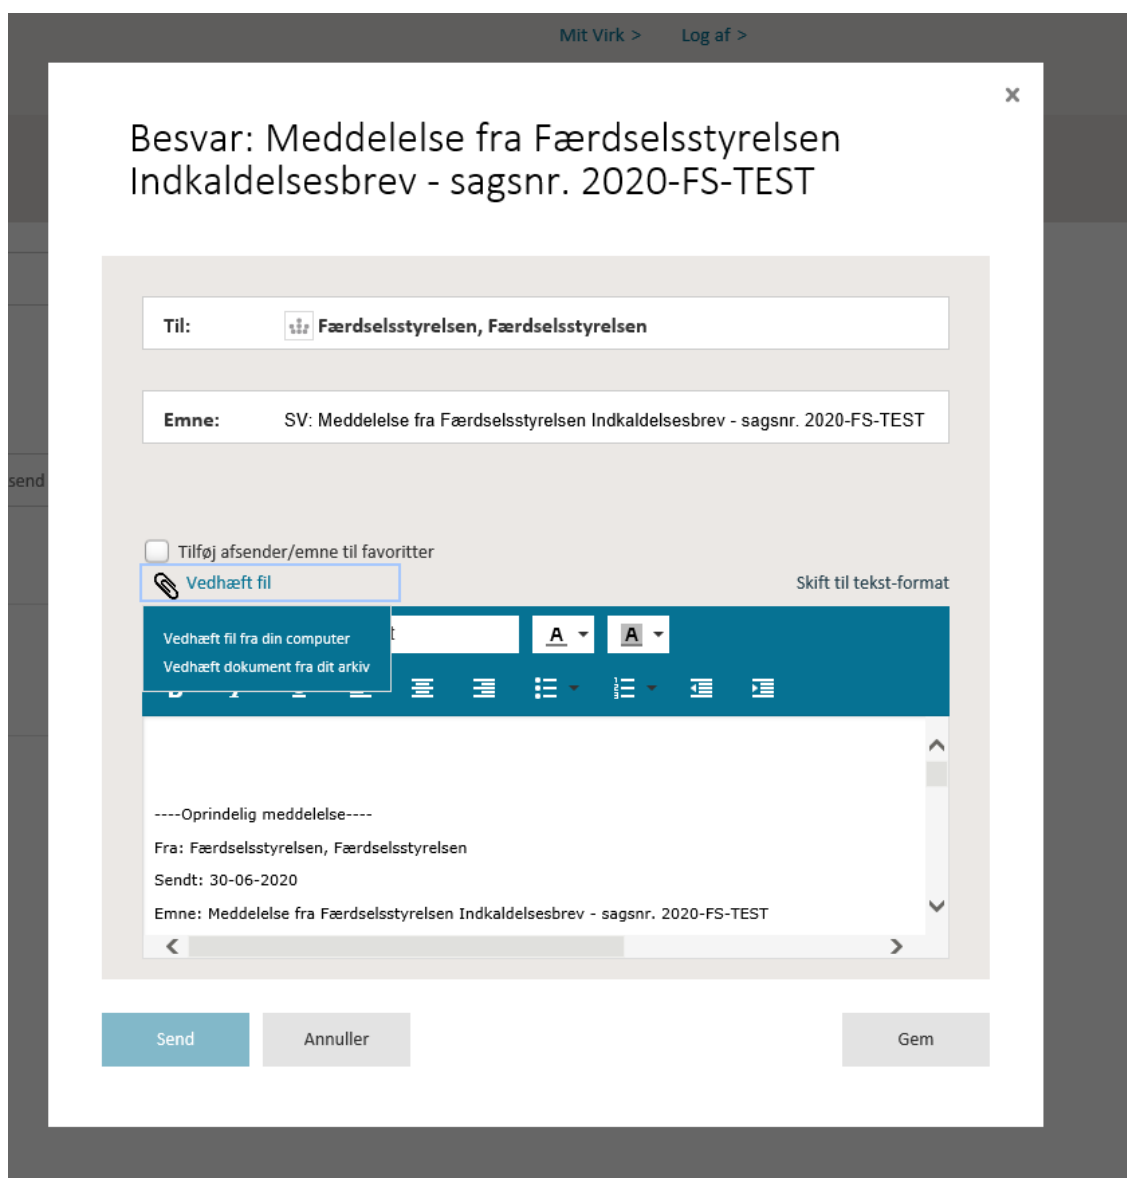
Mit Virk > Log af >

×

Besvar: Meddelelse fra Færdselsstyrelsen Indkaldelsesbrev - sagsnr. 2020-FS-TEST

send

Til: Færdselsstyrelsen, Færdselsstyrelsen

Emne: SV: Meddelelse fra Færdselsstyrelsen Indkaldelsesbrev - sagsnr. 2020-FS-TEST

Tilføj afsender/emne til favoritter

Vedhæft fil

Skift til tekst-format

Vedhæft fil fra din computer

Vedhæft dokument fra dit arkiv

A A

----Oprindelig meddelelse----

Fra: Færdselsstyrelsen, Færdselsstyrelsen

Sendt: 30-06-2020

Emne: Meddelelse fra Færdselsstyrelsen Indkaldelsesbrev - sagsnr. 2020-FS-TEST

Send Annuller Gem